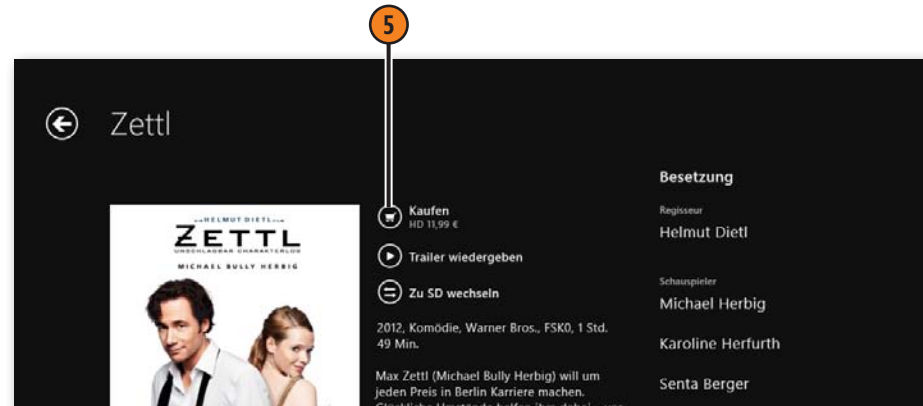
5

Zettl

EIN HELMUT DIETL FILM
ZETTL
UNSCHLAGBAR CHARAKTERLOS
MICHAEL BULLY HERBIG

Kaufen
HD 11,99 €

Trailer wiedergeben

Zu SD wechseln

2012, Komödie, Warner Bros., FSK0, 1 Std. 49 Min.

Max Zettl (Michael Bully Herbig) will um jeden Preis in Berlin Karriere machen. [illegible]

Besetzung

Regisseur
Helmut Dietl

Schauspieler
Michael Herbig

Karoline Herfurth

Senta Berger